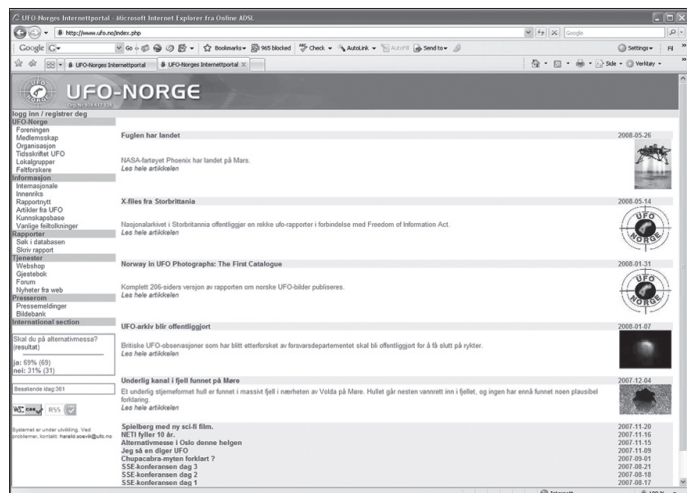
UFO-Norges Internettportal - Microsoft Internet Explorer fra Online ADSL

http://www.ufo.no/index.php

Google

Google G

Go

Bookmarks

965 blocked

Check

AutoLink

AutoFill

Send to

Settings

UFO-Norges Internettportal

UFO-Norges Internettportal

Side

Verktøy

UFO-NORGE

logg inn / registrer deg

UFO-Norge
Foreningen
Medlemsskap
Organisasjon
Tidsskriftet UFO
Lokalgrupper
Feltforskere

Informasjon
Internasjonale
Innenriks
Rapportnytt
Artikler fra UFO
Kunnskapsbase
Vanlige feiltolkninger

Rapporter
Søk i databasen
Skriv rapport

Tjenester
Webshop
Gjestebok
Forum
Nyheter fra web

Presserom
Pressemeldinger
Bildebank

International section

Skal du på alternativmesse?
(resultat)
ja: 69% (69)
nei: 31% (31)

Besøkende idag:361

RSS

Systemet er under utvikling. Ved problemer, kontakt: harald.soevik@ufo.no

Fuglen har landet
2008-05-26
NASA-fartøyet Phoenix har landet på Mars.
Les hele artikkelen

X-files fra Storbrittania
2008-05-14
Nasjonalarkivet i Storbritannia offentliggjør en rekke ufo-rapporter i forbindelse med Freedom of Information Act.
Les hele artikkelen

Norway in UFO Photographs: The First Catalogue
2008-01-31
Komplett 206-siders versjon av rapporten om norske UFO-bilder publiseres.
Les hele artikkelen

UFO-arkiv blir offentliggjort
2008-01-07
Britiske UFO-observasjoner som har blitt etterforsket av forsvarsdepartementet skal bli offentliggjort for å få slutt på rykter.
Les hele artikkelen

Underlig kanal i fjell funnet på Møre
2007-12-04
Et underlig stjerneformet hull er funnet i massivt fjell i nærheten av Volda på Møre. Hullet går nesten vannrett inn i fjellet, og ingen har ennå funnet noen plausibel forklaring.
Les hele artikkelen

Spielberg med ny sci-fi film. 2007-11-20
NETI fyller 10 år. 2007-11-16
Alternativmesse i Oslo denne helgen 2007-11-15
Jeg så en diger UFO 2007-11-09
Chupacabra-myten forklart ? 2007-09-01
SSE-konferansen dag 3 2007-08-21
SSE-konferansen dag 2 2007-08-18
SSE-konferansen dag 1 2007-08-17

UFO NORGE